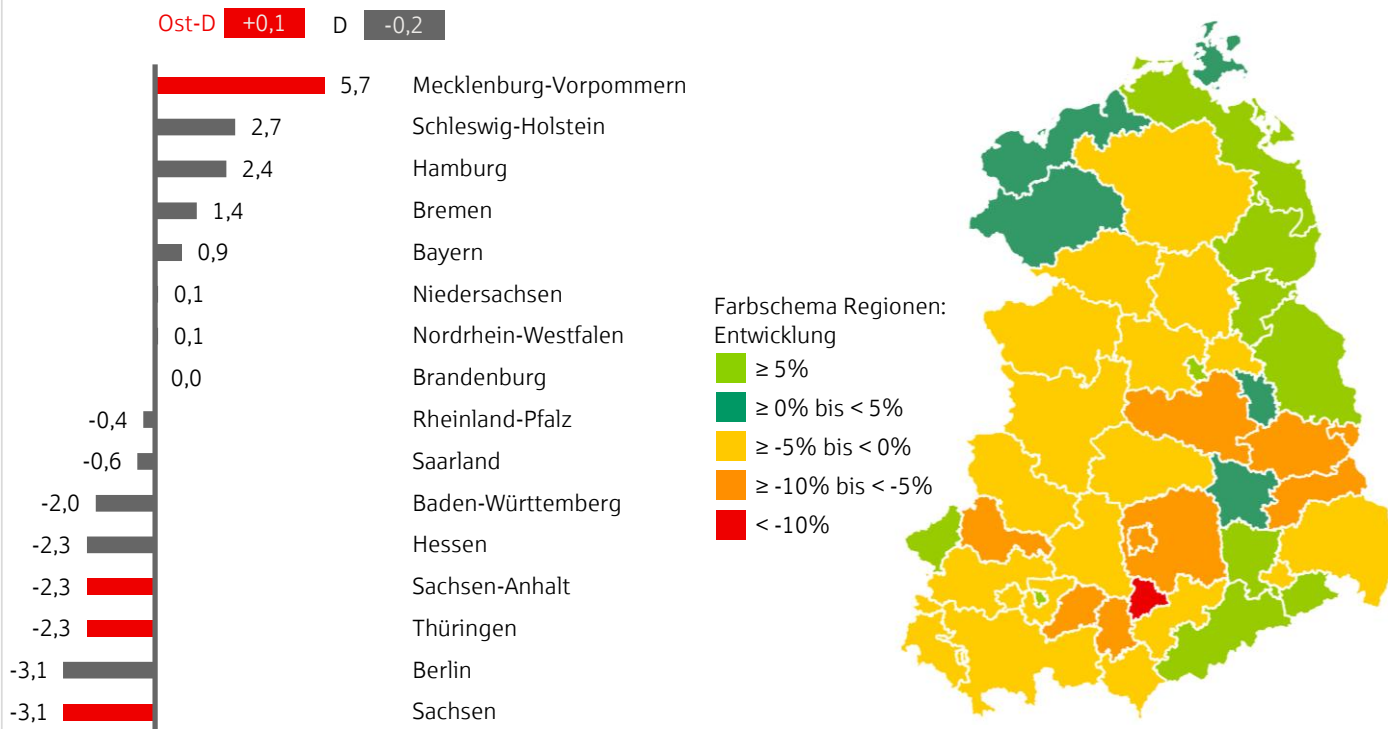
Ost-D +0,1 D -0,2

| Wert | Land |
|---|---|
| 5,7 | Mecklenburg-Vorpommern |
| 2,7 | Schleswig-Holstein |
| 2,4 | Hamburg |
| 1,4 | Bremen |
| 0,9 | Bayern |
| 0,1 | Niedersachsen |
| 0,1 | Nordrhein-Westfalen |
| 0,0 | Brandenburg |
| -0,4 | Rheinland-Pfalz |
| -0,6 | Saarland |
| -2,0 | Baden-Württemberg |
| -2,3 | Hessen |
| -2,3 | Sachsen-Anhalt |
| -2,3 | Thüringen |
| -3,1 | Berlin |
| -3,1 | Sachsen |

Farbschema Regionen:
Entwicklung
≥ 5%
≥ 0% bis < 5%
≥ -5% bis < 0%
≥ -10% bis < -5%
< -10%